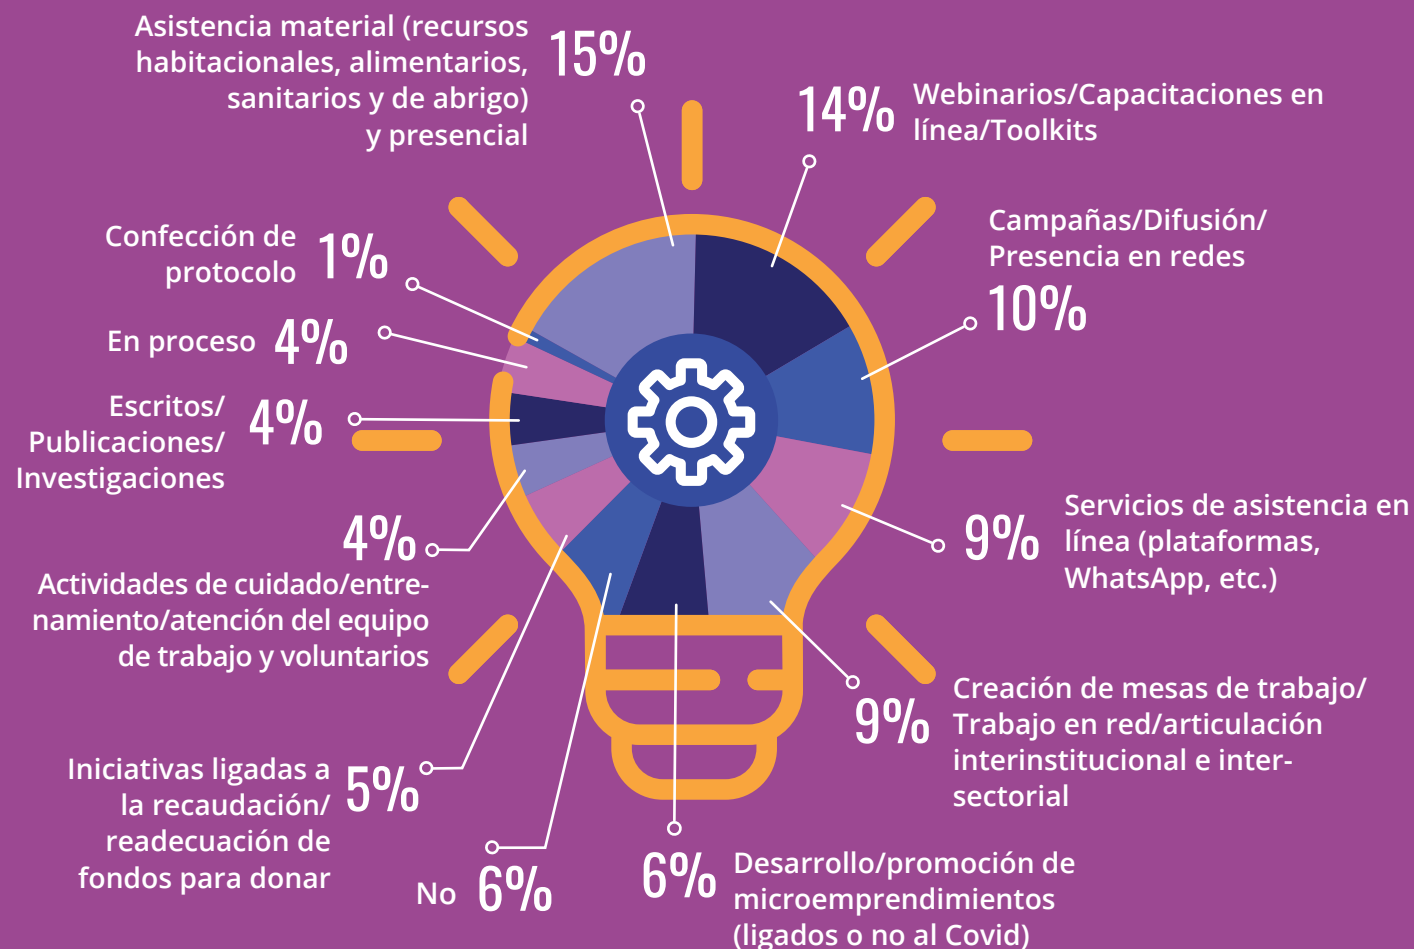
Asistencia material (recursos habitacionales, alimentarios, sanitarios y de abrigo) y presencial 15%

14% Webinarios/Capacitaciones en línea/Toolkits

Campañas/Difusión/ Presencia en redes 10%

Confección de protocolo 1%

En proceso 4%

Escritos/ Publicaciones/ Investigaciones 4%

4%

Actividades de cuidado/entrenamiento/atención del equipo de trabajo y voluntarios

9% Servicios de asistencia en línea (plataformas, WhatsApp, etc.)

9% Creación de mesas de trabajo/ Trabajo en red/articulación interinstitucional e intersectorial

Iniciativas ligadas a la recaudación/ readecuación de fondos para donar 5%

No 6%

6% Desarrollo/promoción de microemprendimientos (ligados o no al Covid)